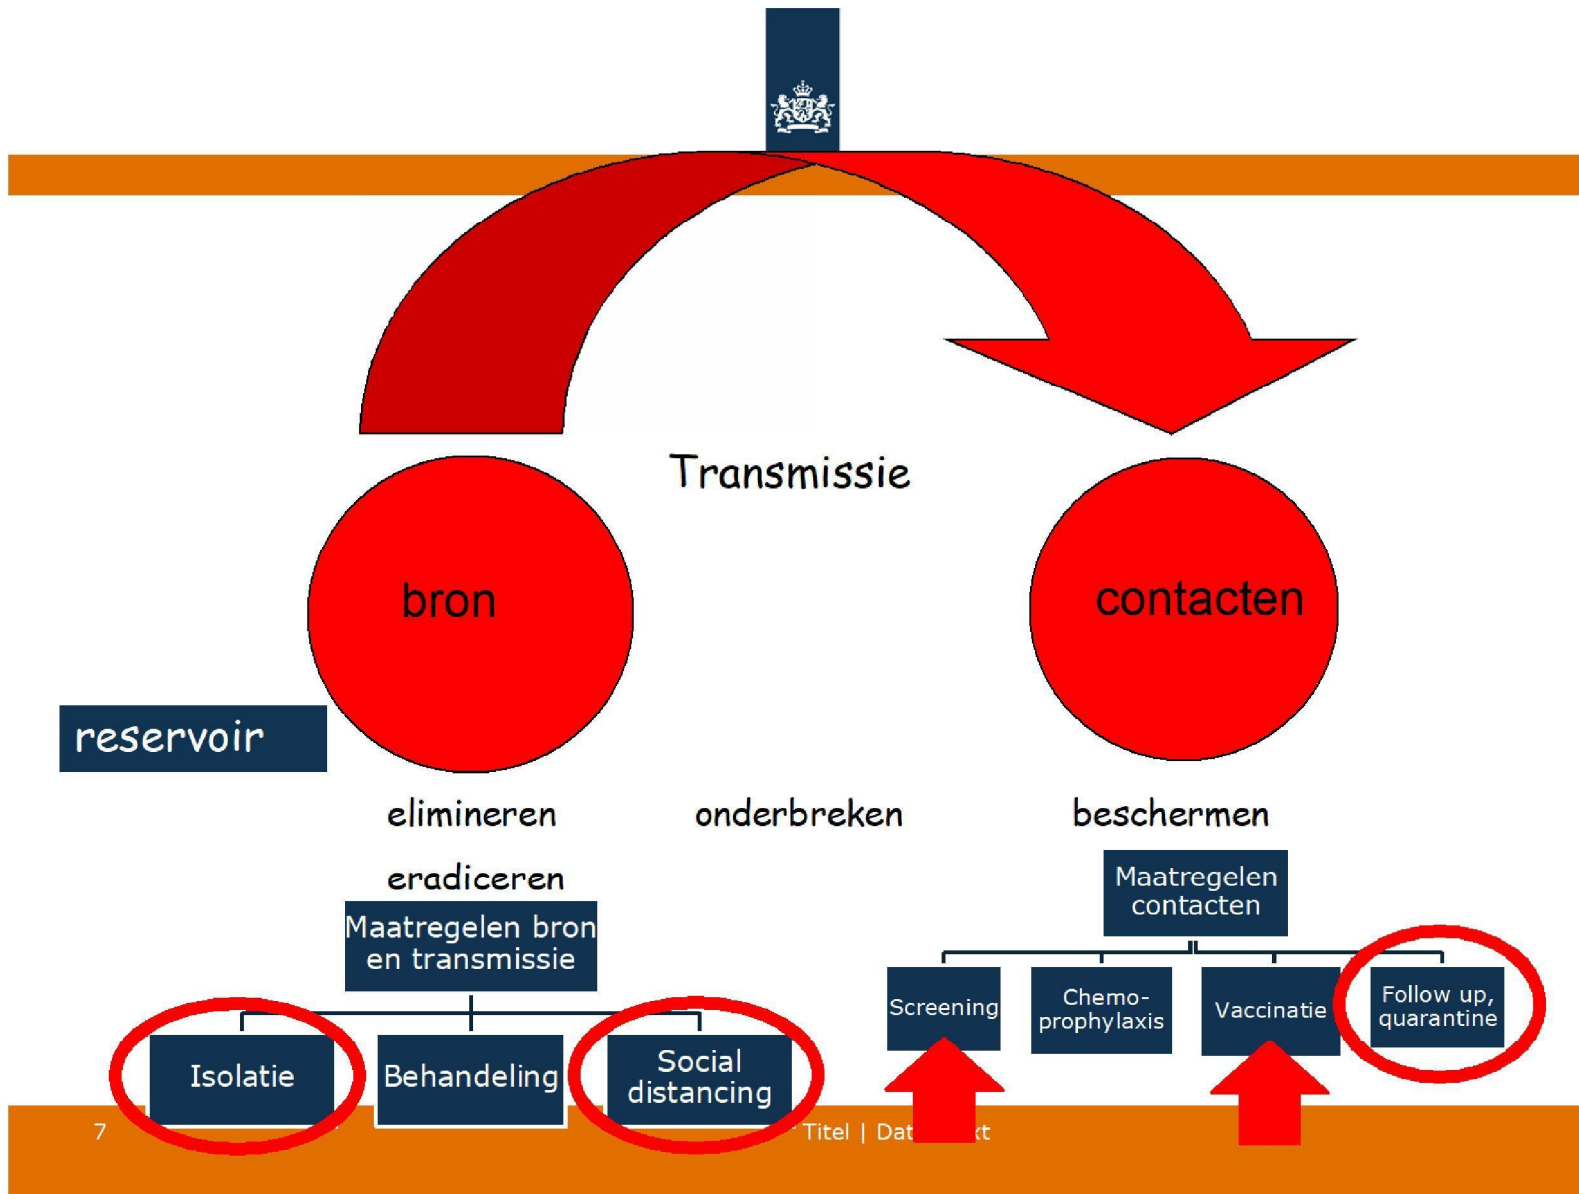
Transmissie

bron

contacten

reservoir

elimineren

onderbreken

beschermen

eradiceren

Maatregelen bron en transmissie

Maatregelen contacten

Isolatie

Behandeling

Social distancing

Screening

Chemo-prophylaxis

Vaccinatie

Follow up, quarantine

7

Titel | Dat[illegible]xt